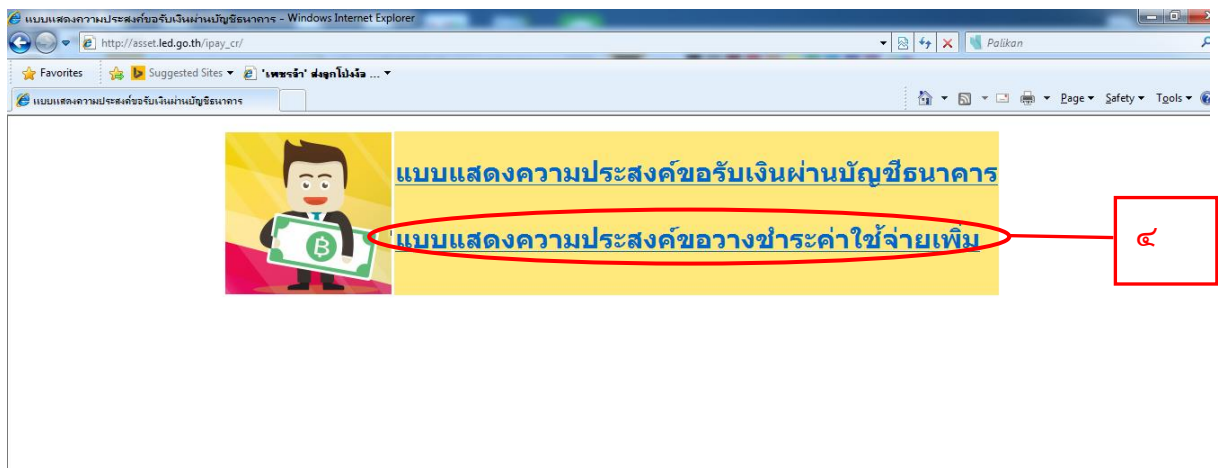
แบบแสดงความประสงค์ขอรับเงินผ่านบัญชีธนาคาร - Windows Internet Explorer

http://asset.led.go.th/ipay_cr/

Palikan

Favorites | Suggested Sites ▾ | 'เพชรจ้า' ส่งลูกโป่งจ้อ ... ▾

แบบแสดงความประสงค์ขอรับเงินผ่านบัญชีธนาคาร

Page ▾ Safety ▾ Tools ▾

แบบแสดงความประสงค์ขอรับเงินผ่านบัญชีธนาคาร

แบบแสดงความประสงค์ขอวางชำระค่าใช้จ่ายเพิ่ม

๔